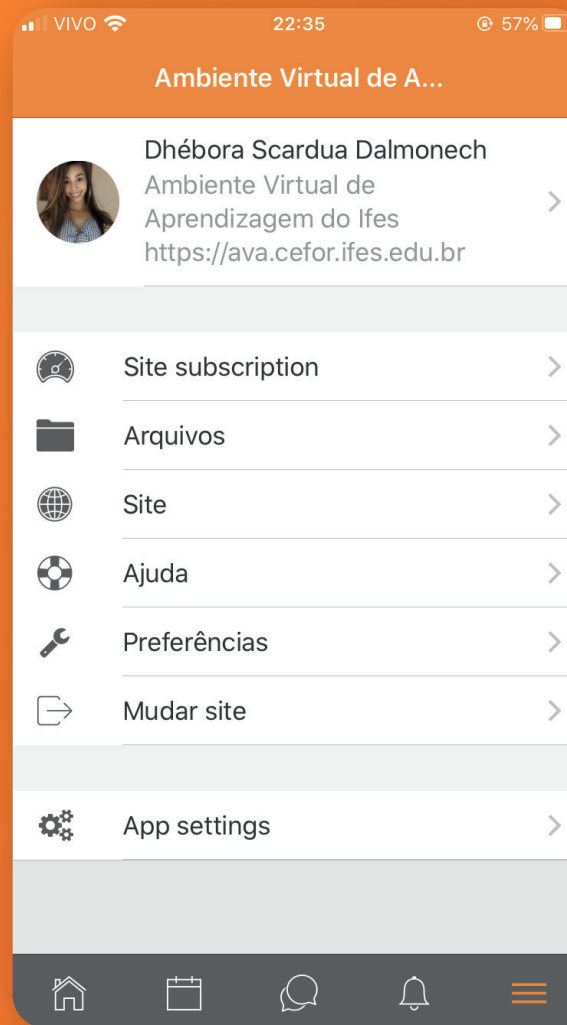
VIVO 22:35 57%

Ambiente Virtual de A...

Dhébora Scardua Dalmonech
Ambiente Virtual de Aprendizagem do Ifes
https://ava.cefor.ifes.edu.br

Site subscription

Arquivos

Site

Ajuda

Preferências

Mudar site

App settings